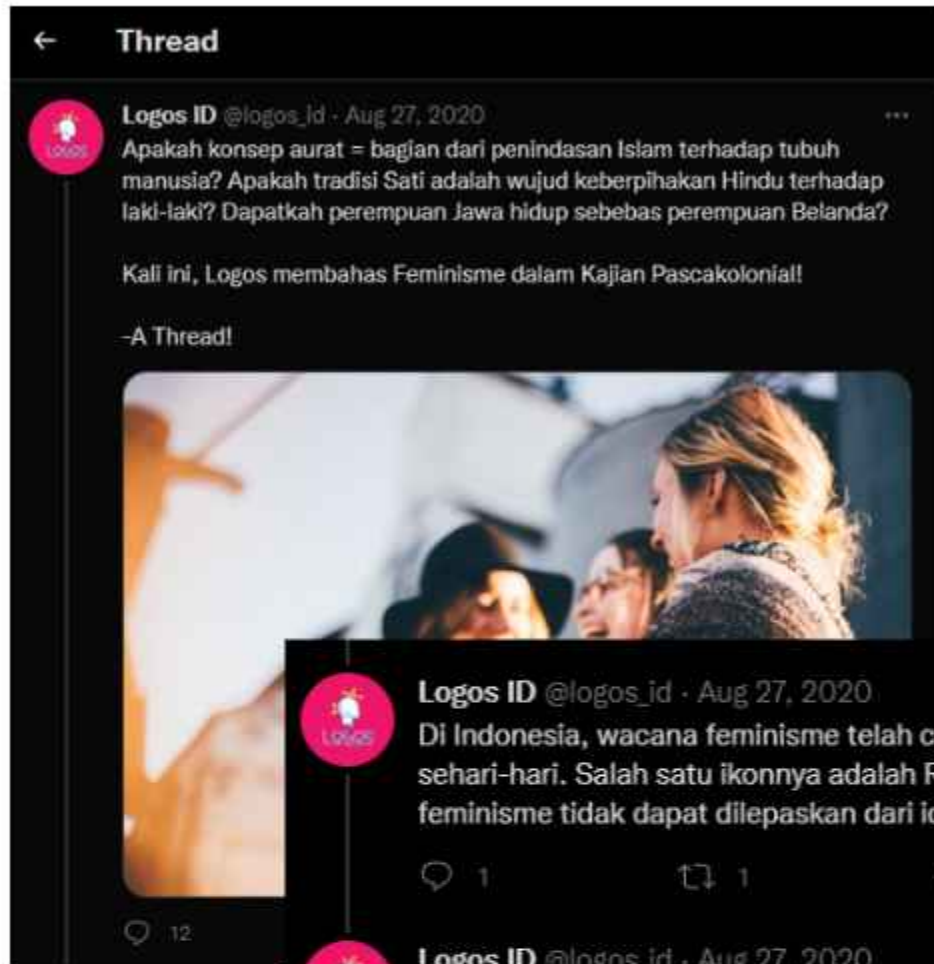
← Thread

Logos ID @logos_id · Aug 27, 2020
Apakah konsep aurat = bagian dari penindasan Islam terhadap tubuh manusia? Apakah tradisi Sati adalah wujud keberpihakan Hindu terhadap laki-laki? Dapatkah perempuan Jawa hidup sebebas perempuan Belanda?

Kali ini, Logos membahas Feminisme dalam Kajian Pascakolonial!

-A Thread!

12

Logos ID @logos_id · Aug 27, 2020
Di Indonesia, wacana feminisme telah c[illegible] sehari-hari. Salah satu ikonnya adalah R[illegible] feminisme tidak dapat dilepaskan dari i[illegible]

1 1

Logos ID @logos_id · Aug 27, 2020